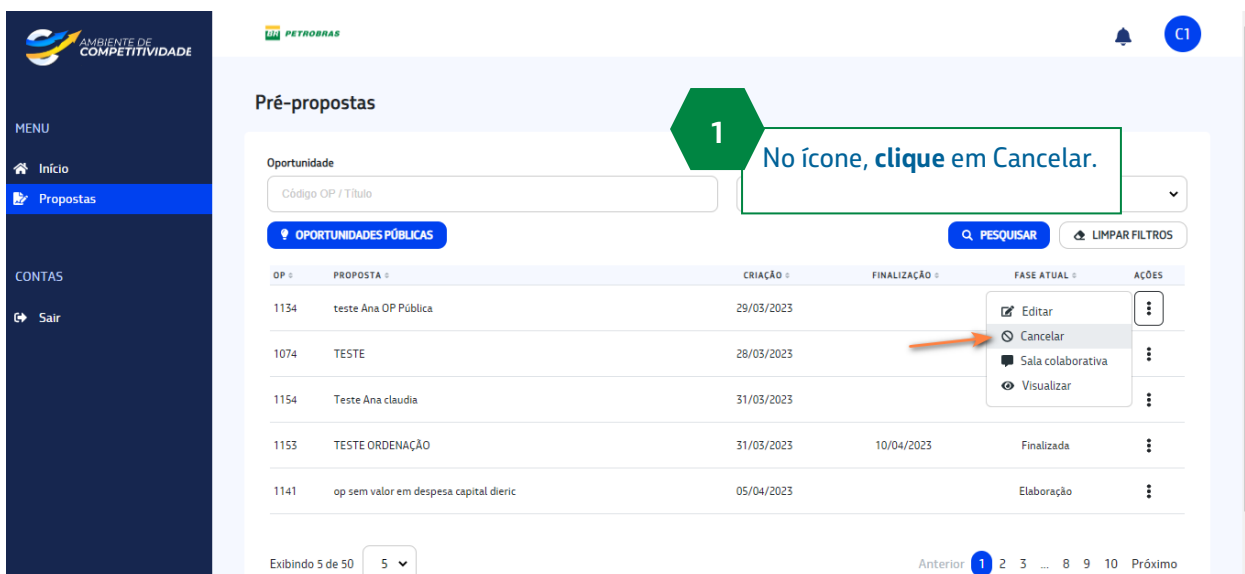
AMBIENTE DE COMPETITIVIDADE

BR PETROBRAS

C1

MENU

Início

Propostas

CONTAS

Sair

Pré-propostas

1

No ícone, **clique** em Cancelar.

Oportunidade

Código OP / Título

OPORTUNIDADES PÚBLICAS

PESQUISAR

LIMPAR FILTROS

| OP | PROPOSTA | CRIAÇÃO | FINALIZAÇÃO | FASE ATUAL | AÇÕES |
|---|---|---|---|---|---|
| 1134 | teste Ana OP Pública | 29/03/2023 | | | |
| 1074 | TESTE | 28/03/2023 | | | |
| 1154 | Teste Ana claudia | 31/03/2023 | | | |
| 1153 | TESTE ORDENAÇÃO | 31/03/2023 | 10/04/2023 | Finalizada | |
| 1141 | op sem valor em despesa capital dieric | 05/04/2023 | | Elaboração | |

Editar
Cancelar
Sala colaborativa
Visualizar

Exibindo 5 de 50 5

Anterior 1 2 3 ... 8 9 10 Próximo